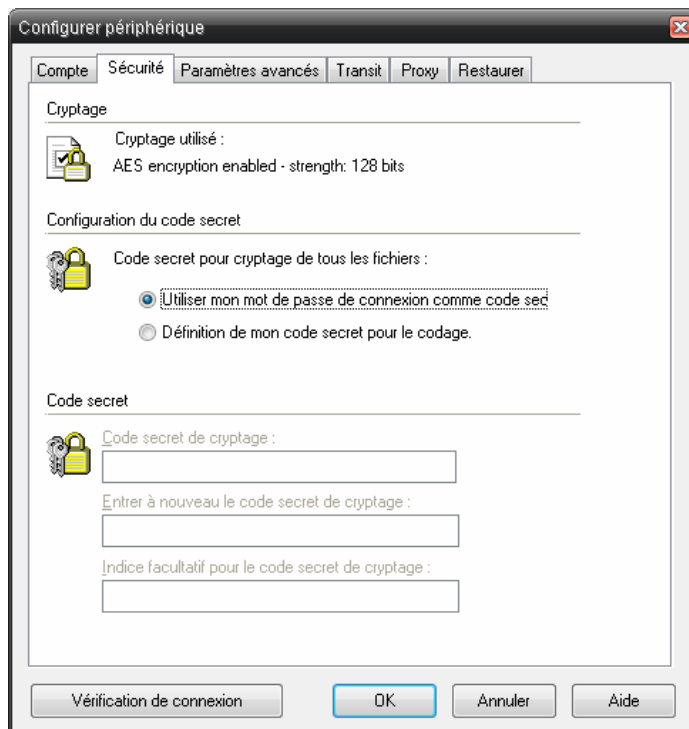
Configurer périphérique

Compte | Sécurité | Paramètres avancés | Transit | Proxy | Restaurer

Cryptage

Cryptage utilisé :

AES encryption enabled - strength: 128 bits

Configuration du code secret

Code secret pour cryptage de tous les fichiers :

Utiliser mon mot de passe de connexion comme code sec

Définition de mon code secret pour le codage.

Code secret

Code secret de cryptage :

Entrer à nouveau le code secret de cryptage :

Indice facultatif pour le code secret de cryptage :

Vérification de connexion

OK

Annuler

Aide